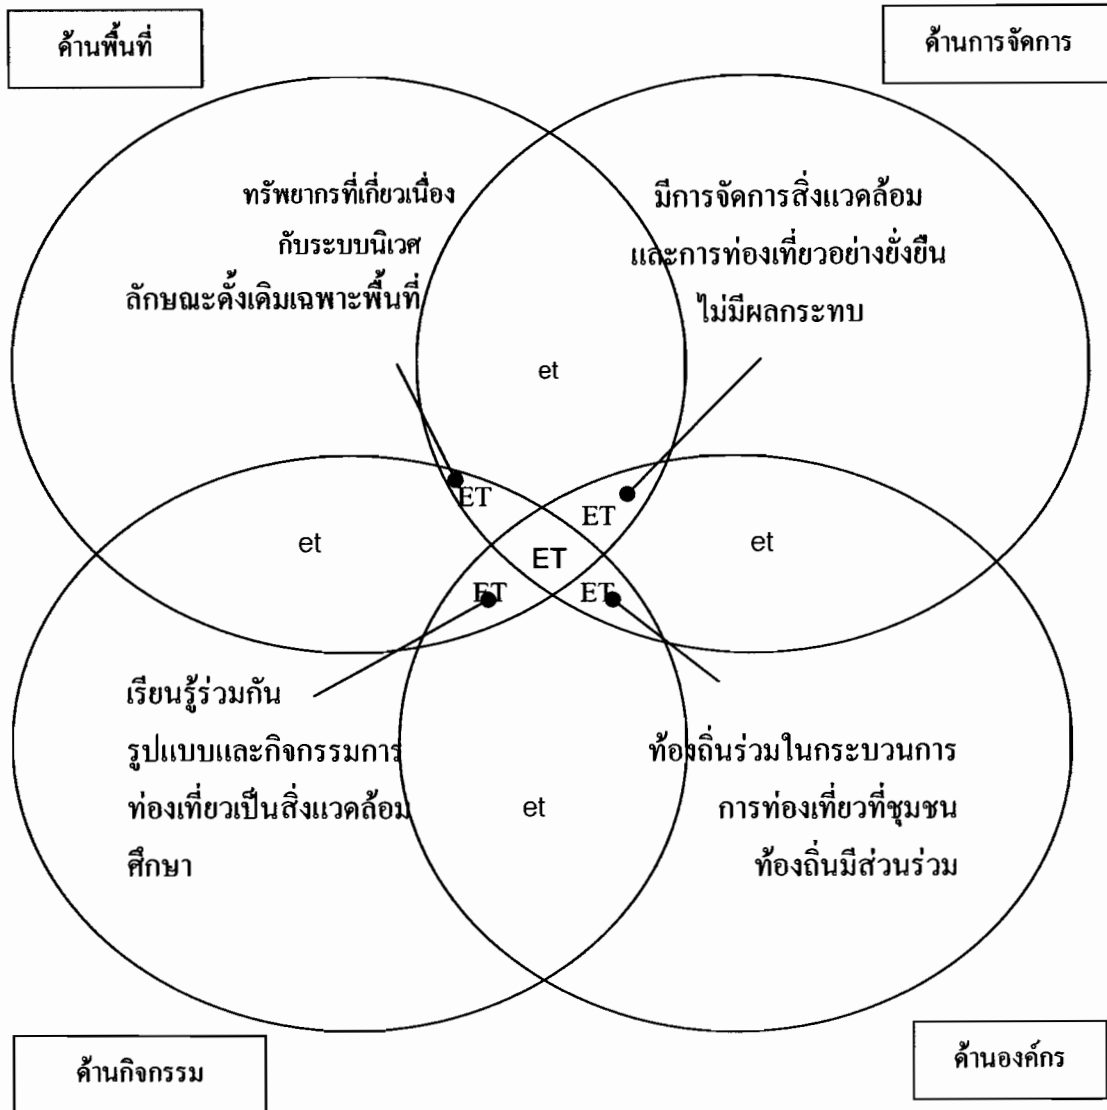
ด้านพื้นที่

ด้านการจัดการ

ทรัพยากรที่เกี่ยวเนื่อง
กับระบบนิเวศ
ลักษณะดั้งเดิมเฉพาะพื้นที่

มีการจัดการสิ่งแวดล้อม
และการท่องเที่ยวอย่างยั่งยืน
ไม่มีผลกระทบ

et

ET

ET

et

ET

et

ET

ET

เรียนรู้ร่วมกัน
รูปแบบและกิจกรรมการ
ท่องเที่ยวเป็นสิ่งแวดล้อม
ศึกษา

et

ท้องถิ่นร่วมในกระบวนการ
การท่องเที่ยวที่ชุมชน
ท้องถิ่นมีส่วนร่วม

ด้านกิจกรรม

ด้านองค์กร